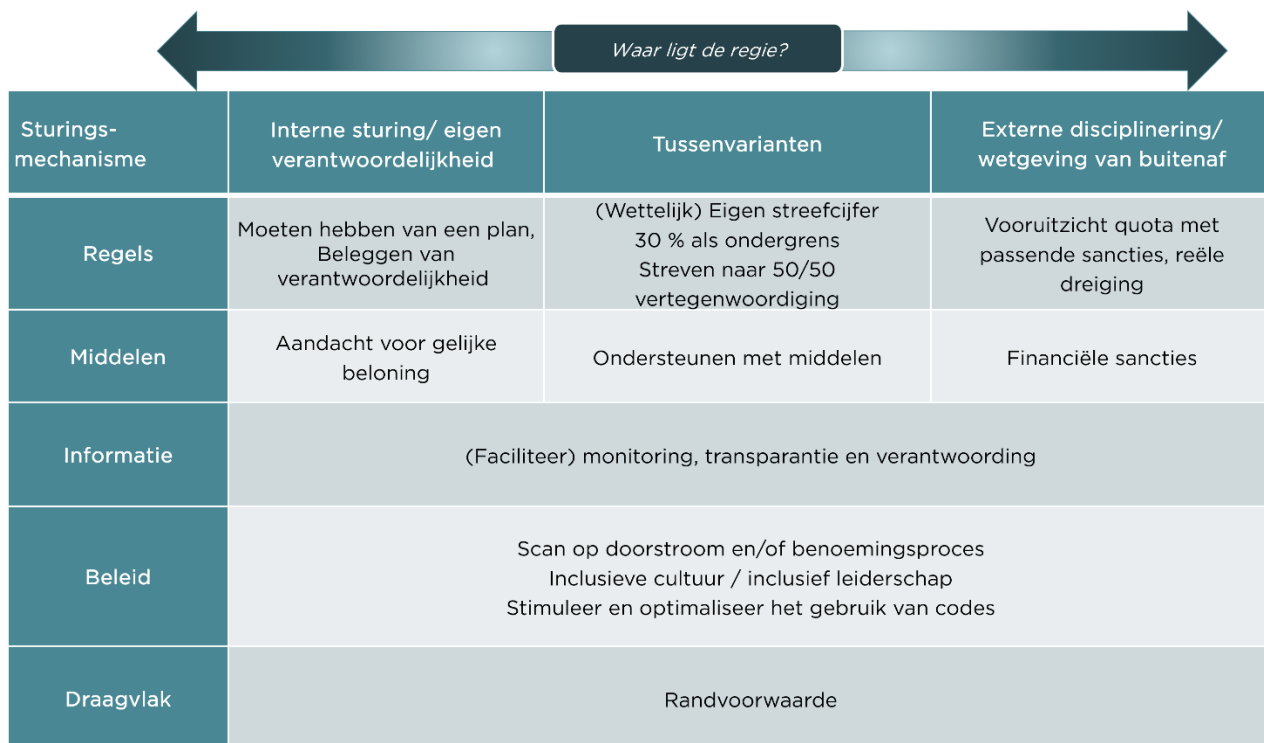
Waar ligt de regie?

| Sturings-mechanisme | Interne sturing/ eigen verantwoordelijkheid | Tussenvarianten | Externe disciplinering/ wetgeving van buitenaf |
|---|---|---|---|
| Regels | Moeten hebben van een plan, Beleggen van verantwoordelijkheid | (Wettelijk) Eigen streefcijfer 30 % als ondergrens Streven naar 50/50 vertegenwoordiging | Vooruitzicht quota met passende sancties, reële dreiging |
| Middelen | Aandacht voor gelijke beloning | Ondersteunen met middelen | Financiële sancties |
| Informatie | (Faciliteer) monitoring, transparantie en verantwoording | | |
| Beleid | Scan op doorstroom en/of benoemingsproces<br>Inclusieve cultuur / inclusief leiderschap<br>Stimuleer en optimaliseer het gebruik van codes | | |
| Draagvlak | Randvoorwaarde | | |